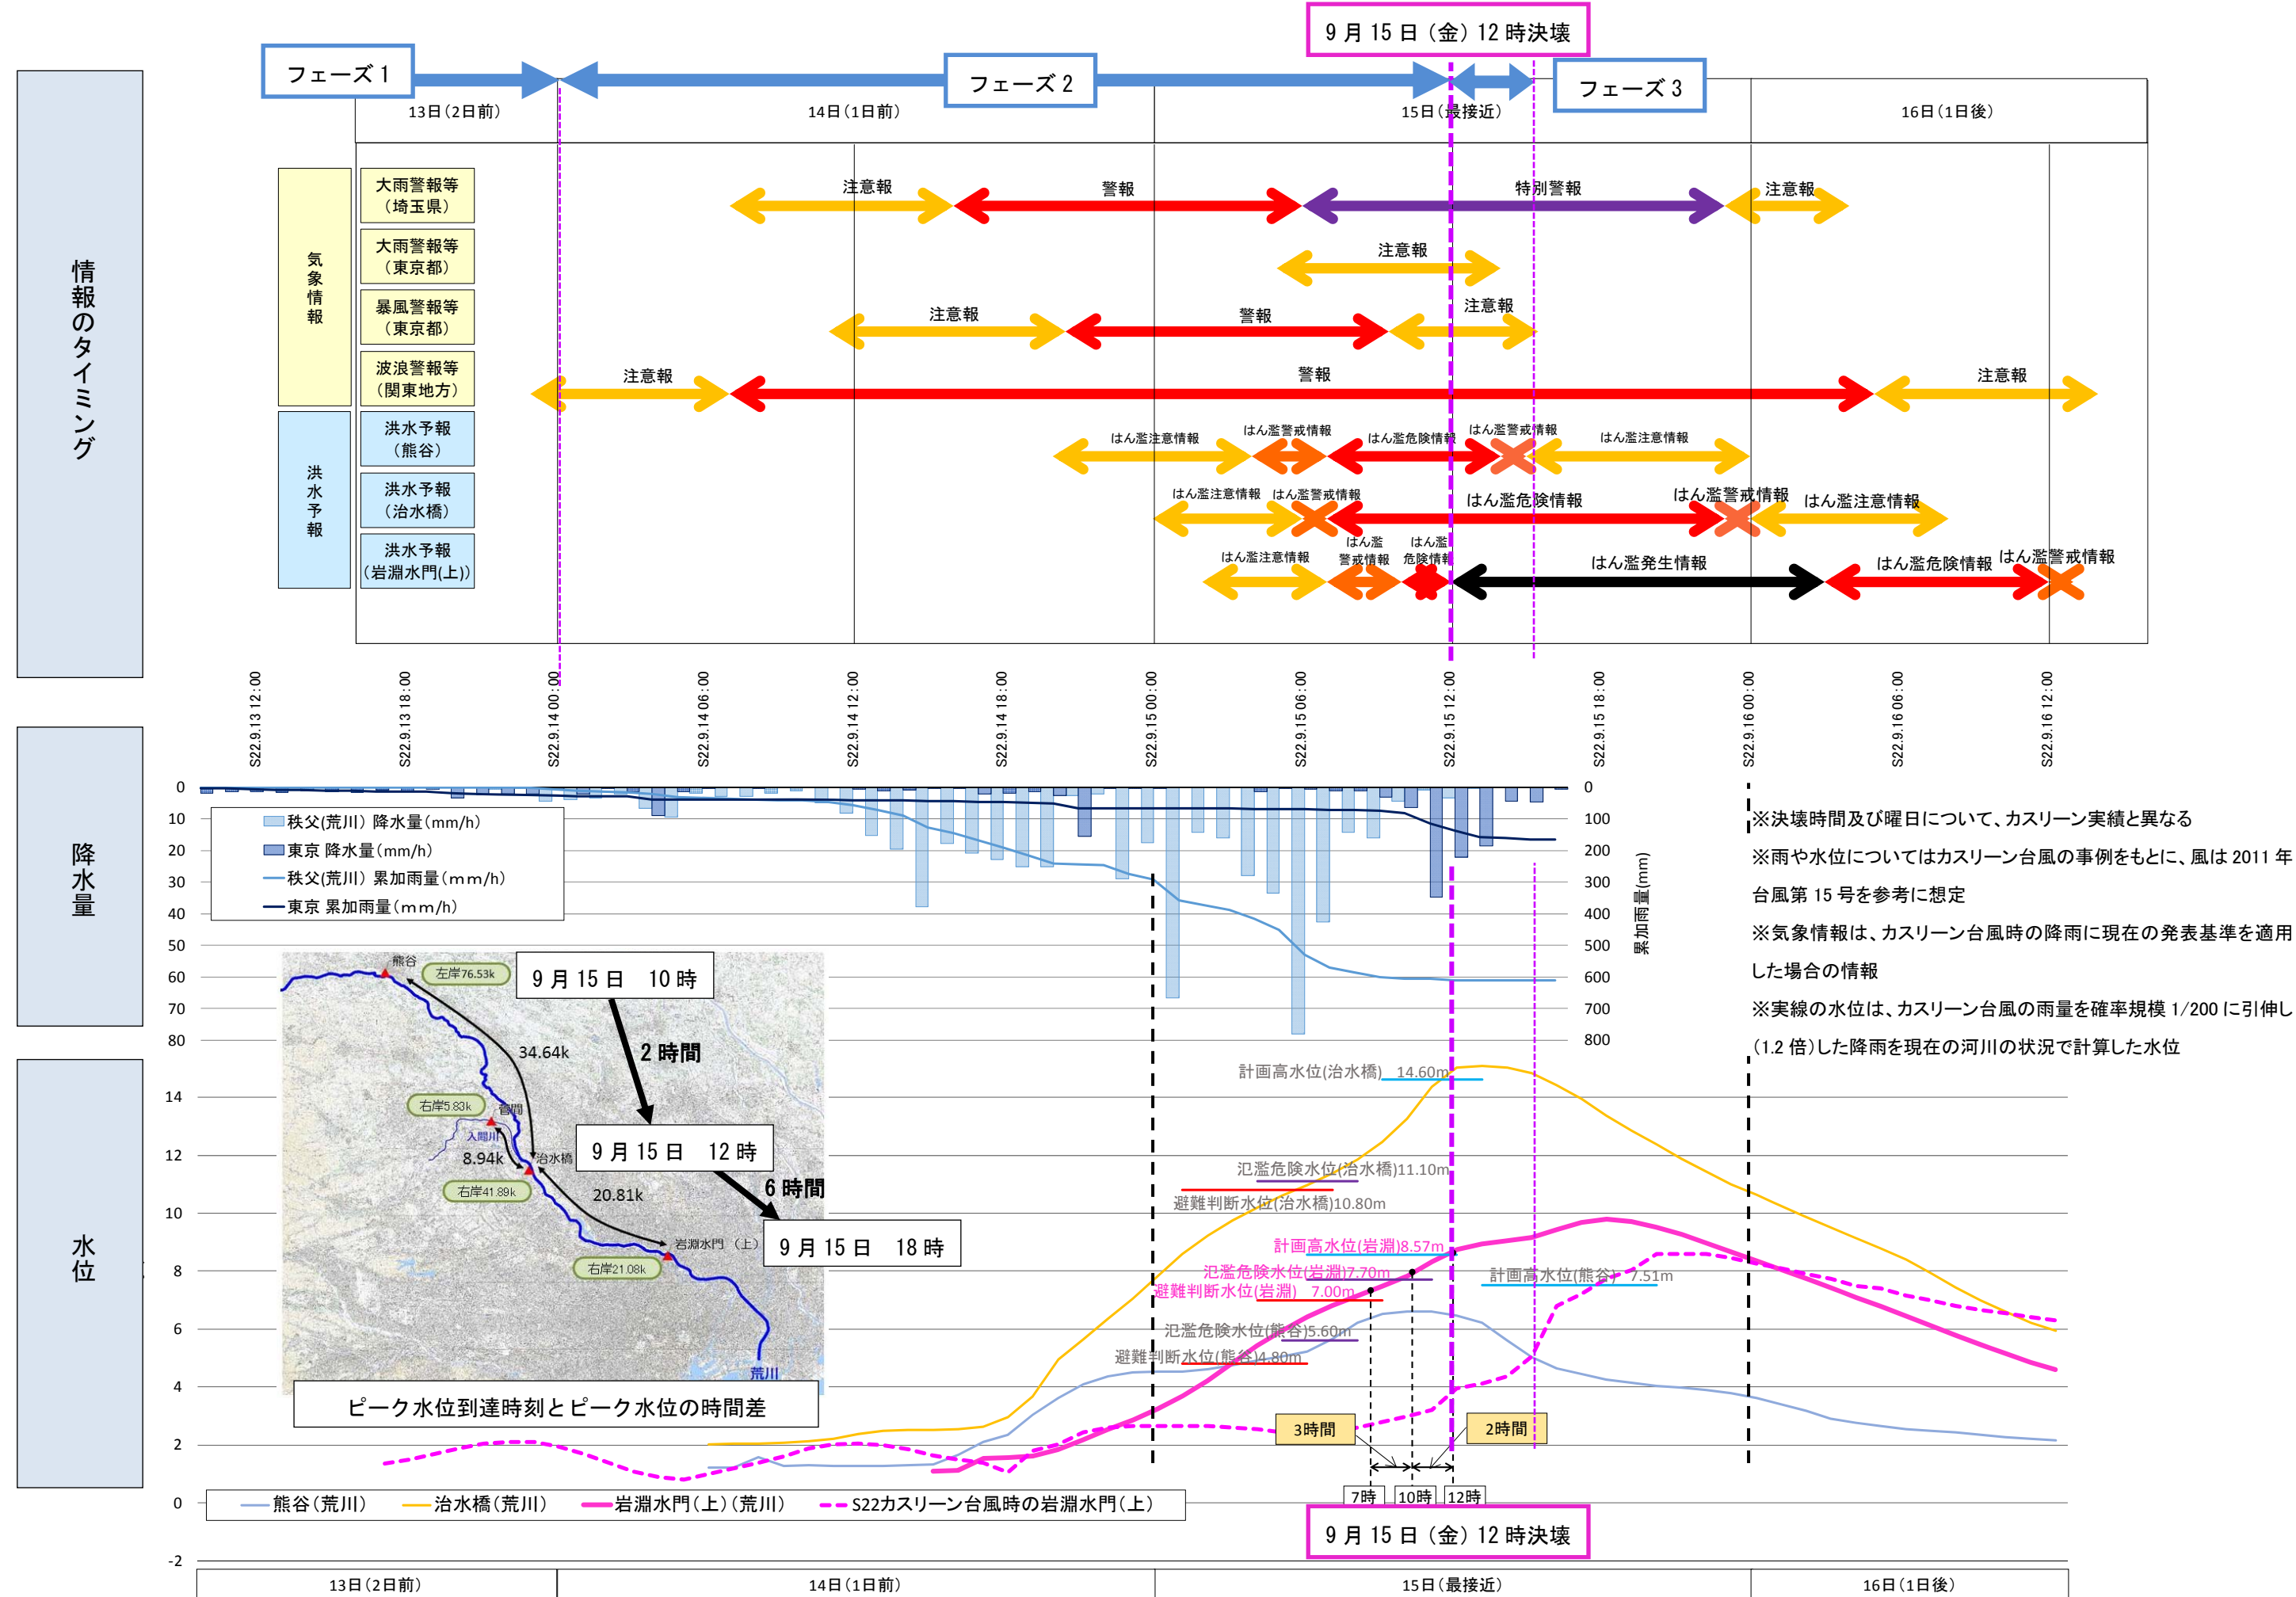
9 月 15 日（金）12 時決壊

フェーズ 1

フェーズ 2

フェーズ 3

13日（2日前）

14日（1日前）

15日（最接近）

16日（1日後）

情報のタイミング

気象情報

大雨警報等（埼玉県）

大雨警報等（東京都）

暴風警報等（東京都）

波浪警報等（関東地方）

洪水予報

洪水予報（熊谷）

洪水予報（治水橋）

洪水予報（岩淵水門(上)）

注意報　警報　特別警報　注意報

注意報

注意報　警報　注意報

注意報　警報　注意報

はん濫注意情報　はん濫警戒情報　はん濫危険情報　はん濫警戒情報　はん濫注意情報

はん濫注意情報　はん濫警戒情報　はん濫危険情報　はん濫警戒情報　はん濫注意情報

はん濫注意情報　はん濫警戒情報　はん濫危険情報　はん濫発生情報　はん濫危険情報　はん濫警戒情報

S22.9.13 12:00　S22.9.13 18:00　S22.9.14 00:00　S22.9.14 06:00　S22.9.14 12:00　S22.9.14 18:00　S22.9.15 00:00　S22.9.15 06:00　S22.9.15 12:00　S22.9.15 18:00　S22.9.16 00:00　S22.9.16 06:00　S22.9.16 12:00

降水量

0　10　20　30　40　50　60　70　80

0　100　200　300　400　500　600　700　800

累加雨量(mm)

秩父(荒川）降水量(mm/h)
東京 降水量(mm/h)
秩父(荒川）累加雨量(mm/h)
東京 累加雨量(mm/h)

※決壊時間及び曜日について、カスリーン実績と異なる

※雨や水位についてはカスリーン台風の事例をもとに、風は 2011 年台風第 15 号を参考に想定

※気象情報は、カスリーン台風時の降雨に現在の発表基準を適用した場合の情報

※実線の水位は、カスリーン台風の雨量を確率規模 1/200 に引伸し(1.2 倍)した降雨を現在の河川の状況で計算した水位

水位

14　12　10　8　6　4　2　0　-2

熊谷　左岸76.53k　9 月 15 日　10 時　34.64k　2 時間　右岸5.83k　菅間　入間川　8.94k　治水橋　9 月 15 日　12 時　右岸41.89k　20.81k　6 時間　岩淵水門（上）　9 月 15 日　18 時　右岸21.08k　荒川

ピーク水位到達時刻とピーク水位の時間差

計画高水位(治水橋)　14.60m

氾濫危険水位(治水橋)11.10m

避難判断水位(治水橋)10.80m

計画高水位(岩淵)8.57m

氾濫危険水位(岩淵)7.70m

避難判断水位(岩淵)　7.00m

計画高水位(熊谷)　7.51m

氾濫危険水位(熊谷)5.60m

避難判断水位(熊谷)4.80m

3時間　2時間

7時　10時　12時

熊谷（荒川）　治水橋（荒川）　岩淵水門（上）（荒川）　S22カスリーン台風時の岩淵水門（上）

9 月 15 日（金）12 時決壊

13日（2日前）　14日（1日前）　15日（最接近）　16日（1日後）